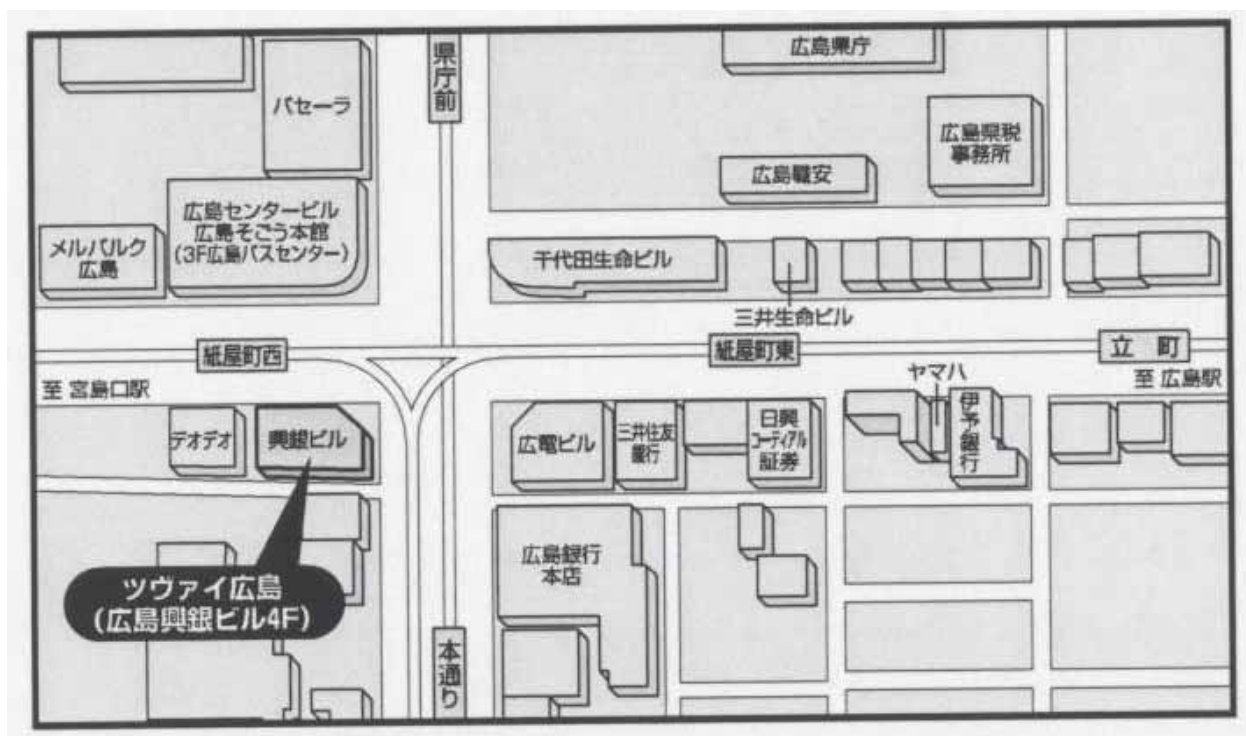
県庁前

広島県庁

パセーラ

広島県税事務所

広島職安

広島センタービル
広島そごう本館
(3F広島バスセンター)

メルパルク広島

千代田生命ビル

三井生命ビル

紙屋町西

紙屋町東

立町

至 宮島口駅

ヤマハ

至 広島駅

テオデオ

興銀ビル

広電ビル

三井住友銀行

日興コーディアル証券

伊予銀行

広島銀行本店

ツヴァイ広島
(広島興銀ビル4F)

本通り